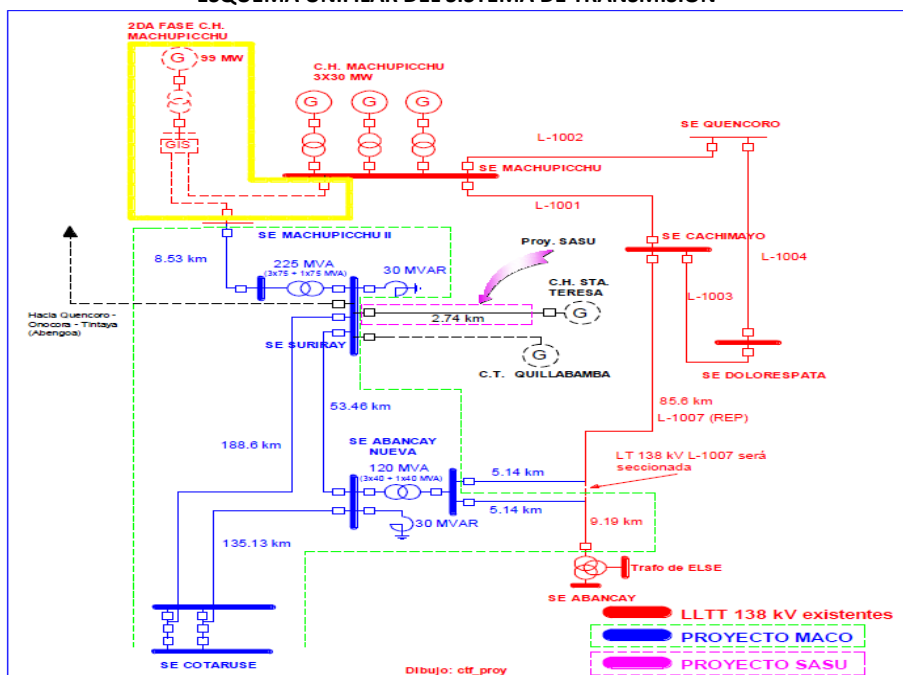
2DA FASE C.H. MACHUPICCHU

99 MW

GIS

C.H. MACHUPICCHU 3X30 MW

L-1002

SE QUENCORO

SE MACHUPICCHU

L-1001

SE MACHUPICCHU II

8.53 km

SE CACHIMAYO

L-1004

Proy. SASU

225 MVA (3x75 + 1x75 MVA)

30 MVAR

C.H. STA. TERESA

L-1003

Hacia Quencoro - Onocora - Tintaya (Abengoa)

2.74 km

SE SURIRAY

C.T. QUILLABAMBA

SE DOLORESPATA

53.46 km

85.6 km

L-1007 (REP)

188.6 km

SE ABANCAY NUEVA

LT 138 kV L-1007 será seccionada

120 MVA (3x40 + 1x40 MVA)

5.14 km

5.14 km

9.19 km

30 MVAR

135.13 km

Trafo de ELSE

SE ABANCAY

LLTT 138 kV existentes

PROYECTO MACO

SE COTARUSE

Dibujo: ctf_proy

PROYECTO SASU